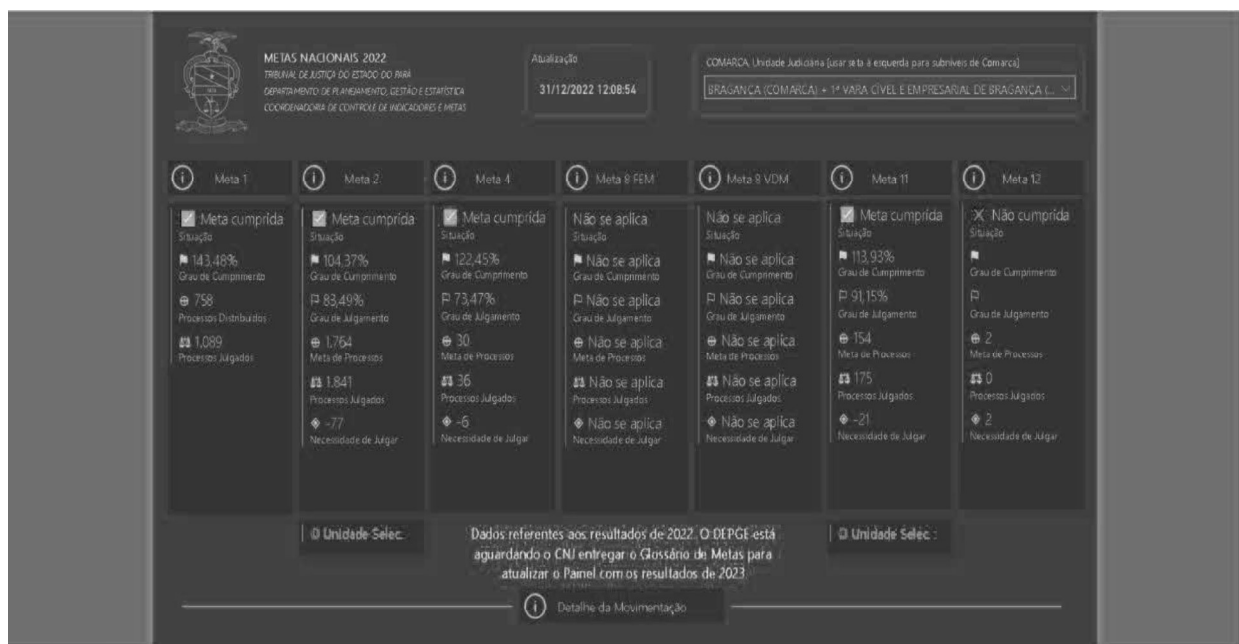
METAS NACIONAIS 2022
TRIBUNAL DE JUSTIÇA DO ESTADO DO PARÁ
DEPARTAMENTO DE PLANEJAMENTO, GESTÃO E ESTATÍSTICA
COORDENADORIA DE CONTROLE DE INDICADORES E METAS

Atualização
31/12/2022 12:08:54

COMARCA, Unidade Judiciária (usar seta à esquerda para subníveis de Comarca)
BRAGANÇA (COMARCA) • 1ª VARA CÍVEL E EMPRESARIAL DE BRAGANÇA (...

Meta 1
Meta cumprida
Situação
143,48%
Grau de Cumprimento
758
Processos Distribuídos
1.089
Processos Julgados

Meta 2
Meta cumprida
Situação
104,37%
Grau de Cumprimento
83,49%
Grau de Julgamento
1.764
Meta de Processos
1.841
Processos Julgados
-77
Necessidade de Julgar

Meta 4
Meta cumprida
Situação
122,45%
Grau de Cumprimento
73,47%
Grau de Julgamento
30
Meta de Processos
36
Processos Julgados
-6
Necessidade de Julgar

Meta 8 FEM
Não se aplica
Situação
Não se aplica
Grau de Cumprimento
Não se aplica
Grau de Julgamento
Não se aplica
Meta de Processos
Não se aplica
Processos Julgados
Não se aplica
Necessidade de Julgar

Meta 8 VDM
Não se aplica
Situação
Não se aplica
Grau de Cumprimento
Não se aplica
Grau de Julgamento
Não se aplica
Meta de Processos
Não se aplica
Processos Julgados
Não se aplica
Necessidade de Julgar

Meta 11
Meta cumprida
Situação
113,93%
Grau de Cumprimento
91,15%
Grau de Julgamento
154
Meta de Processos
175
Processos Julgados
-21
Necessidade de Julgar

Meta 12
Não cumprida
Situação
Grau de Cumprimento
Grau de Julgamento
2
Meta de Processos
0
Processos Julgados
2
Necessidade de Julgar

0 Unidade Selec.

Dados referentes aos resultados de 2022. O DEPGE está aguardando o CNJ entregar o Glossário de Metas para atualizar o Painel com os resultados de 2023

0 Unidade Selec.

Detalhe da Movimentação